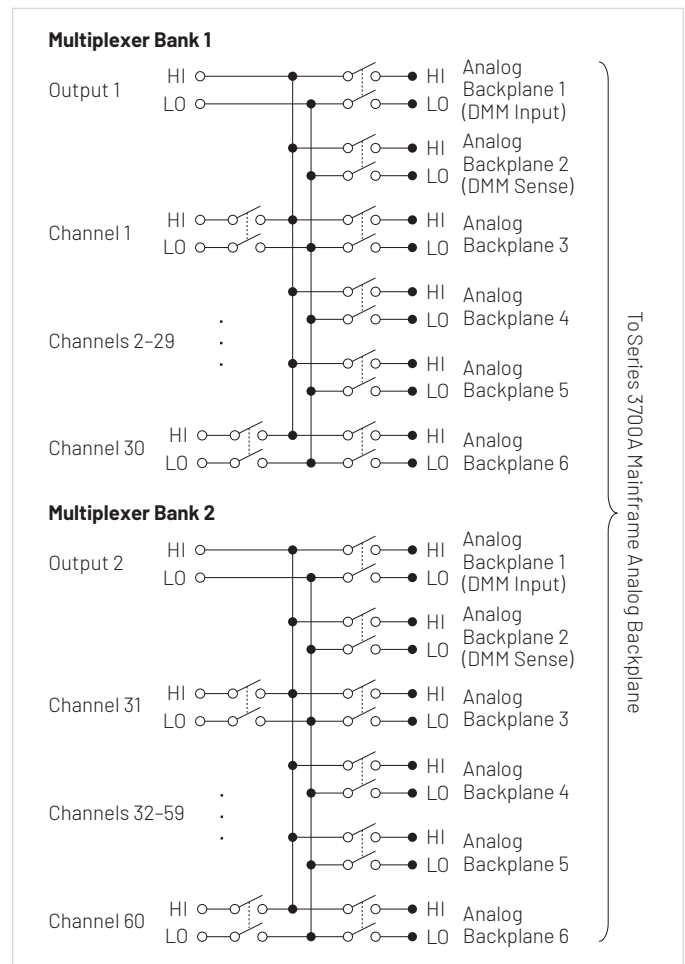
Multiplexer Bank 1

Output 1 HI LO

HI LO Analog Backplane 1 (DMM Input)

HI LO Analog Backplane 2 (DMM Sense)

Channel 1 HI LO

HI LO Analog Backplane 3

HI LO Analog Backplane 4

Channels 2–29

HI LO Analog Backplane 5

Channel 30 HI LO

HI LO Analog Backplane 6

Multiplexer Bank 2

Output 2 HI LO

HI LO Analog Backplane 1 (DMM Input)

HI LO Analog Backplane 2 (DMM Sense)

Channel 31 HI LO

HI LO Analog Backplane 3

HI LO Analog Backplane 4

Channels 32–59

HI LO Analog Backplane 5

Channel 60 HI LO

HI LO Analog Backplane 6

ToSeries 3700A Mainframe Analog Backplane